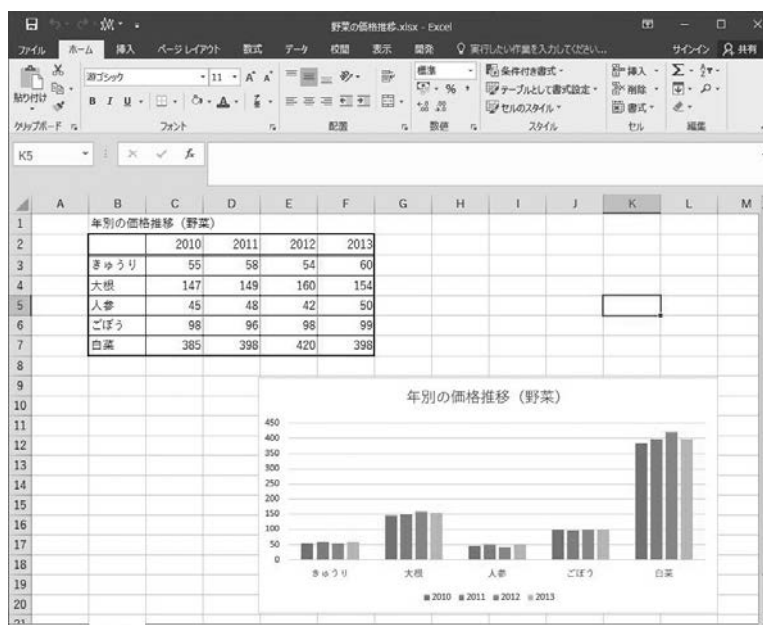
野菜の価格推移.xlsx - Excel

ファイル ホーム 挿入 ページレイアウト 数式 データ 校閲 表示 開発 実行したい作業を入力してください... サインイン 共有

貼り付け クリップボード 游ゴシック 11 A A B I U フォント 配置 標準 % 数値 条件付き書式 テーブルとして書式設定 セルのスタイル スタイル 挿入 削除 書式 セル 編集

K5 fx

| | A | B | C | D | E | F | G | H | I | J | K | L | M |
|---|---|---|---|---|---|---|---|---|---|---|---|---|---|
| 1 | | 年別の価格推移（野菜） | | | | | | | | | | | |
| 2 | | | 2010 | 2011 | 2012 | 2013 | | | | | | | |
| 3 | | きゅうり | 55 | 58 | 54 | 60 | | | | | | | |
| 4 | | 大根 | 147 | 149 | 160 | 154 | | | | | | | |
| 5 | | 人参 | 45 | 48 | 42 | 50 | | | | | | | |
| 6 | | ごぼう | 98 | 96 | 98 | 99 | | | | | | | |
| 7 | | 白菜 | 385 | 398 | 420 | 398 | | | | | | | |
| 8 | | | | | | | | | | | | | |
| 9 | | | | | | | | | | | | | |
| 10 | | | | | | | | | | | | | |
| 11 | | | | | | | | | | | | | |
| 12 | | | | | | | | | | | | | |
| 13 | | | | | | | | | | | | | |
| 14 | | | | | | | | | | | | | |
| 15 | | | | | | | | | | | | | |
| 16 | | | | | | | | | | | | | |
| 17 | | | | | | | | | | | | | |
| 18 | | | | | | | | | | | | | |
| 19 | | | | | | | | | | | | | |
| 20 | | | | | | | | | | | | | |

年別の価格推移（野菜）

450
400
350
300
250
200
150
100
50
0

きゅうり 大根 人参 ごぼう 白菜

2010 2011 2012 2013